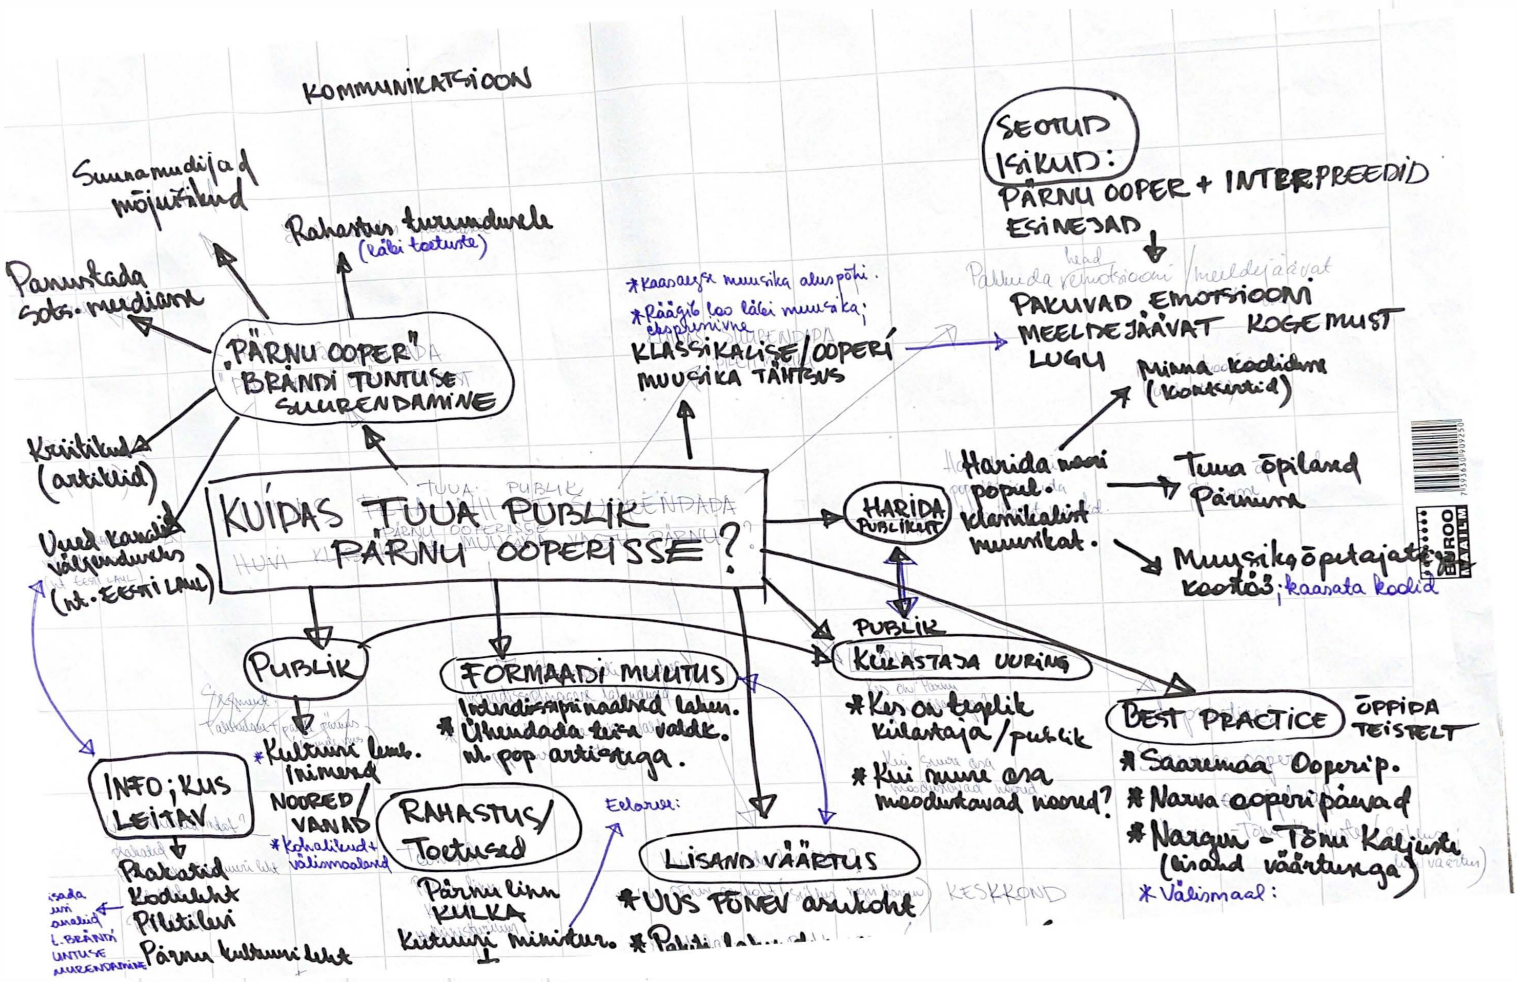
KOMMUNIKATSIOON

Suunamudijad mõjutikud

Rahastus turundusele (läbi toetuste)

Panustada sots. meediasse

„PÄRNU OOPER" BRÄNDI TUNTUSE SUURENDAMINE

Kriitikud (artiklid)

Uued kanalid väljundeks (nt. EESTI LAUL)

KUIDAS TUUA PUBLIK PÄRNU OOPERISSE?

*Kaasaegne muusika aluspõhi.
*Räägib loo läbi muusika; eksperimentaalne
KLASSIKALISE/OOPERI MUUSIKA TÄHTSUS

SEOTUD ISIKUD:
PÄRNU OOPER + INTERPREEDID
ESINEJAD

Pakkuda head emotsiooni / meeldejäävat
PAKUVAD EMOTSIOONI
MEELDEJÄÄVAT KOGEMUST
LUGU

Minna koolidesse (kontsertid)

Harida noori popul. klassikalist muusikat.

HARIDA PUBLIKUT

Tuua õpilased Pärnusse

Muusikaõpetajate koostöö; kaasata koolid

PUBLIK
KÜLASTAJA UURING
*Kes on tegelik külastaja/publik
*Kui suure osa moodustavad noored?

BEST PRACTICE ÕPPIDA TEISTELT
*Saaremaa Ooperip.
*Narva ooperipäevad
*Nargen - Tõnu Kaljuste (lisand väärtusega)
*Välismaal:

PUBLIK
*Kultuuri leviv. inimesed
NOORED/ VANAD
*kohalikud + välismaalased

FORMAADI MUUTUS
Interdistsiplinaarsed lahen.
*Ühendada teise valdk. nt. pop artistiga.

INFO; KUS LEITAV
Plakatid
Kodulehekülg
Piletilevi
Pärnu kultuurileht

isada uni analüüs L.BRÄNDI TUNTUSE SUURENDAMINE

RAHASTUS/ Toetused
Pärnu linn
KULKA
Kultuuri ministeer.

Eelarve:

LISANDVÄÄRTUS
*UUS TOIMEV asukoht
KESKKOND